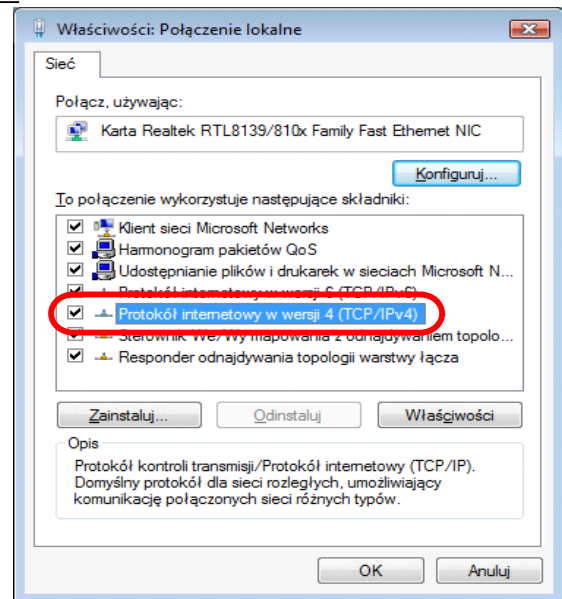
Właściwości: Połączenie lokalne

Sieć

Połącz, używając:

Karta Realtek RTL8139/810x Family Fast Ethernet NIC

Konfiguruj...

To połączenie wykorzystuje następujące składniki:

Klient sieci Microsoft Networks
Harmonogram pakietów QoS
Udostępnianie plików i drukarek w sieciach Microsoft N...
Protokół internetowy w wersji 6 (TCP/IPv6)
Protokół internetowy w wersji 4 (TCP/IPv4)
Sterownik We/Wy mapowania z odnajdywaniem topolo...
Responder odnajdywania topologii warstwy łącza

Zainstaluj...
Odinstaluj
Właściwości

Opis
Protokół kontroli transmisji/Protokół internetowy (TCP/IP). Domyślny protokół dla sieci rozległych, umożliwiający komunikację połączonych sieci różnych typów.

OK
Anuluj